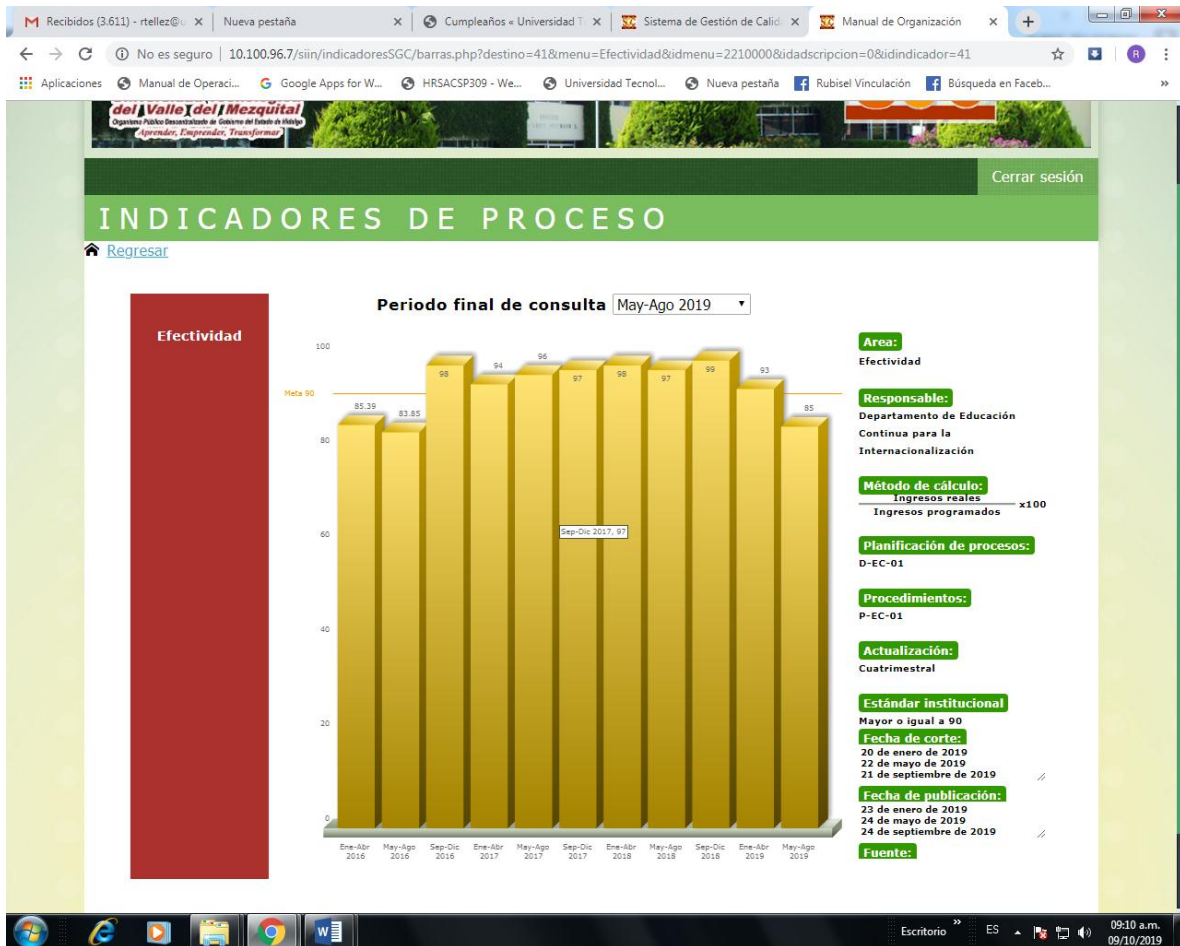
M Recibidos (3.611) - rtellez@u × | Nueva pestaña × | Cumpleaños « Universidad T × | Sistema de Gestión de Calid × | Manual de Organización × | +

← → C ⓘ No es seguro | 10.100.96.7/siin/indicadoresSGC/barras.php?destino=41&menu=Efectividad&idmenu=2210000&idadscripcion=0&idindicador=41

Aplicaciones | Manual de Operaci... | Google Apps for W... | HRSACSP309 - We... | Universidad Tecnol... | Nueva pestaña | Rubisel Vinculación | Búsqueda en Faceb...

del Valle del Mezquital
Organismo Público Descentralizado de Gobierno del Estado de Hidalgo
Aprender, Emprender, Transformar

Cerrar sesión

INDICADORES DE PROCESO

Regresar

Efectividad

Periodo final de consulta May-Ago 2019

100
80
60
40
20
0

Meta 90

85.39 83.85 98 94 96 97 98 97 99 93 85

Sep-Dic 2017, 97

Ene-Abr 2016 | May-Ago 2016 | Sep-Dic 2016 | Ene-Abr 2017 | May-Ago 2017 | Sep-Dic 2017 | Ene-Abr 2018 | May-Ago 2018 | Sep-Dic 2018 | Ene-Abr 2019 | May-Ago 2019

Area:
Efectividad

Responsable:
Departamento de Educación Continua para la Internacionalización

Método de cálculo:
$\frac{\text{Ingresos reales}}{\text{Ingresos programados}} x100$

Planificación de procesos:
D-EC-01

Procedimientos:
P-EC-01

Actualización:
Cuatrimestral

Estándar institucional
Mayor o igual a 90

Fecha de corte:
20 de enero de 2019
22 de mayo de 2019
21 de septiembre de 2019

Fecha de publicación:
23 de enero de 2019
24 de mayo de 2019
24 de septiembre de 2019

Fuente:

Escritorio ES 09:10 a.m. 09/10/2019